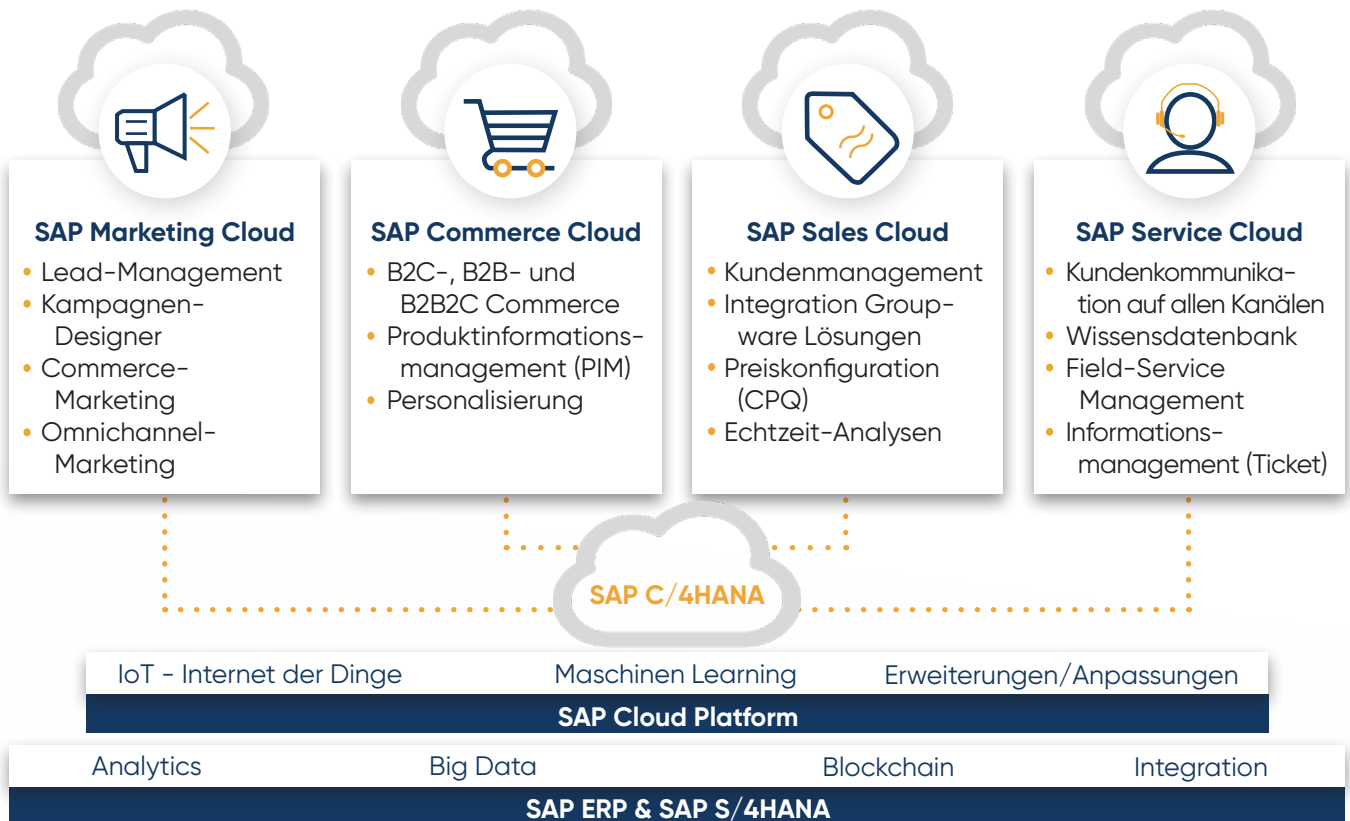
SAP Marketing Cloud
• Lead-Management
• Kampagnen-Designer
• Commerce-Marketing
• Omnichannel-Marketing

SAP Commerce Cloud
• B2C-, B2B- und B2B2C Commerce
• Produktinformationsmanagement (PIM)
• Personalisierung

SAP Sales Cloud
• Kundenmanagement
• Integration Groupware Lösungen
• Preiskonfiguration (CPQ)
• Echtzeit-Analysen

SAP Service Cloud
• Kundenkommunikation auf allen Kanälen
• Wissensdatenbank
• Field-Service Management
• Informationsmanagement (Ticket)

SAP C/4HANA

IoT - Internet der Dinge
Maschinen Learning
Erweiterungen/Anpassungen

SAP Cloud Platform

Analytics
Big Data
Blockchain
Integration

SAP ERP & SAP S/4HANA